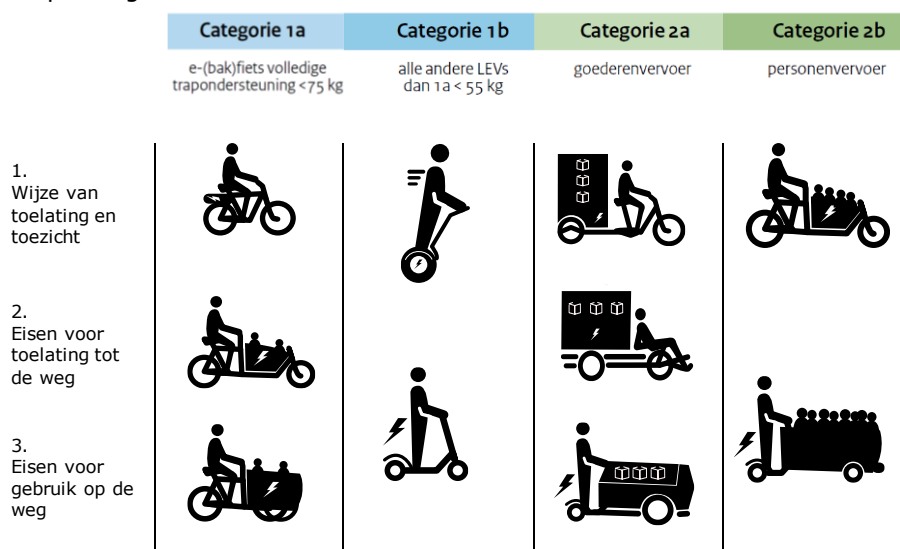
| | Categorie 1a | Categorie 1b | Categorie 2a | Categorie 2b |
|---|---|---|---|---|
| | e-(bak)fiets volledige trapondersteuning <75 kg | alle andere LEVs dan 1a < 55 kg | goederenvervoer | personenvervoer |
| 1. Wijze van toelating en toezicht | | | | |
| 2. Eisen voor toelating tot de weg | | | | |
| 3. Eisen voor gebruik op de weg | | | | |